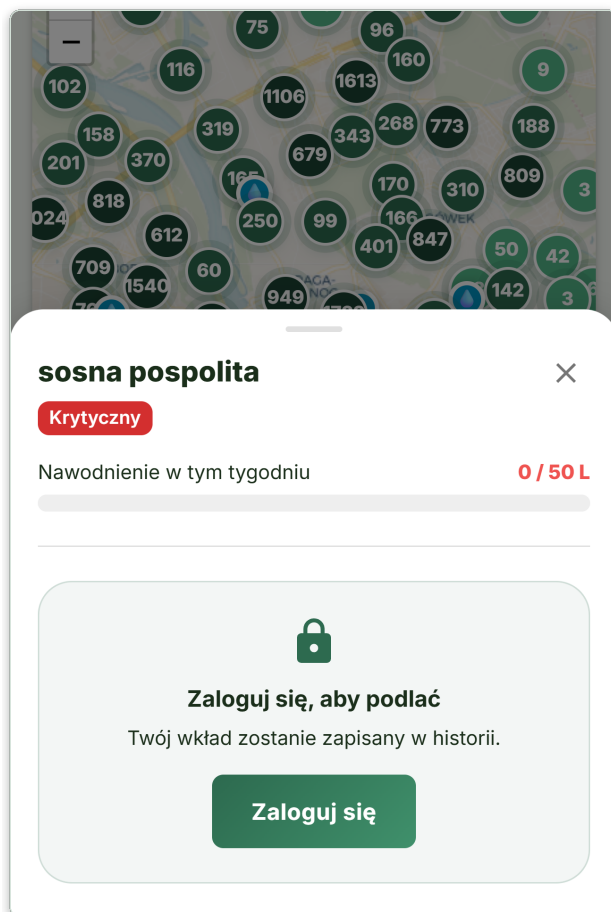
−

75 96 160 9 102 116 1613 1106 158 319 268 773 188 201 370 343 679 809 3 165 170 310 024 818 250 99 166 612 401 847 50 42 709 60 1540 949 142 3

sosna pospolita

×

Krytyczny

Nawodnienie w tym tygodniu

0 / 50 L

Zaloguj się, aby podlać

Twój wkład zostanie zapisany w historii.

Zaloguj się